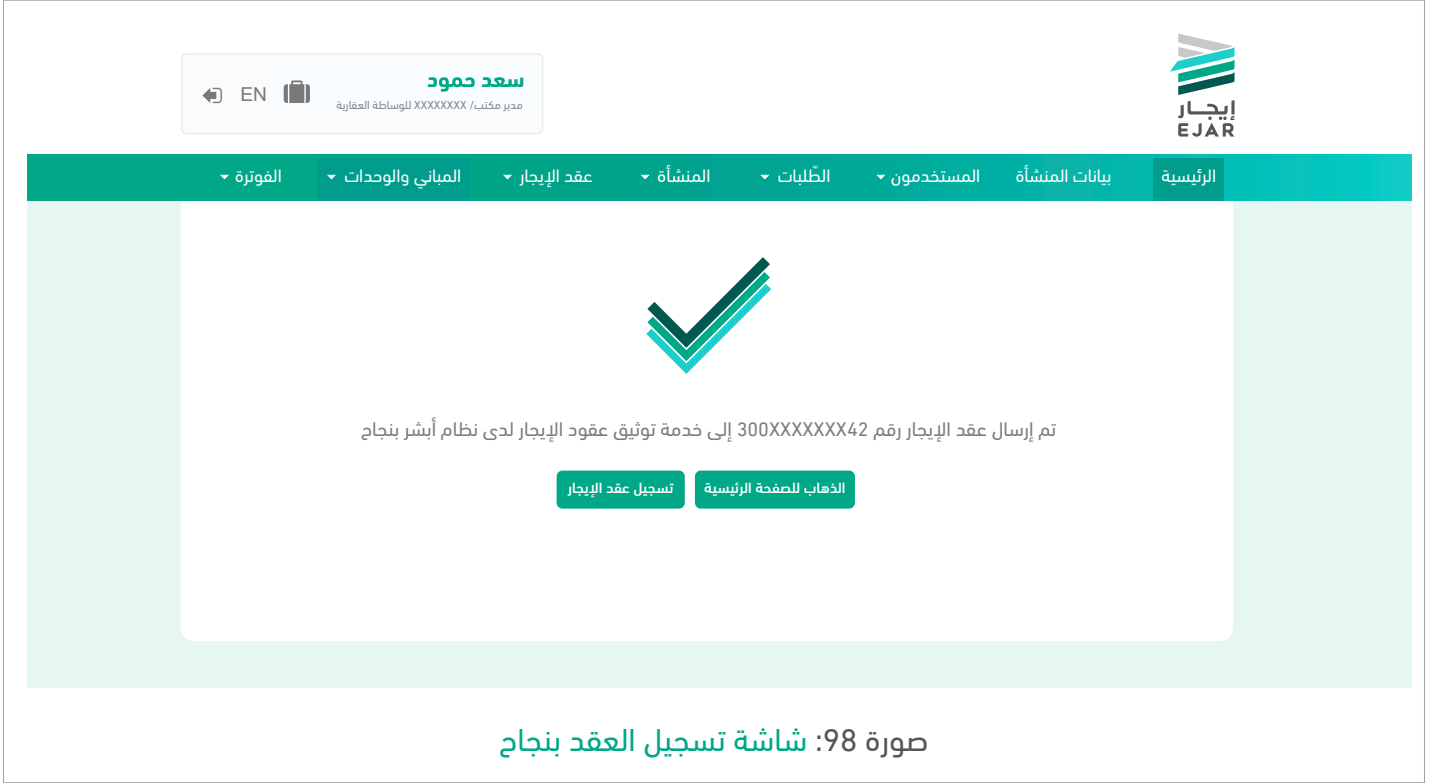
إيجار
EJAR

سعد حمود
مدير مكتب/ XXXXXXXX للوساطة العقارية
EN

الرئيسية
بيانات المنشأة
المستخدمون
الطّلبات
المنشأة
عقد الإيجار
المباني والوحدات
الفوترة

تم إرسال عقد الإيجار رقم 300XXXXXXX42 إلى خدمة توثيق عقود الإيجار لدى نظام أبشر بنجاح

الذهاب للصفحة الرئيسية
تسجيل عقد الإيجار

صورة 98: شاشة تسجيل العقد بنجاح